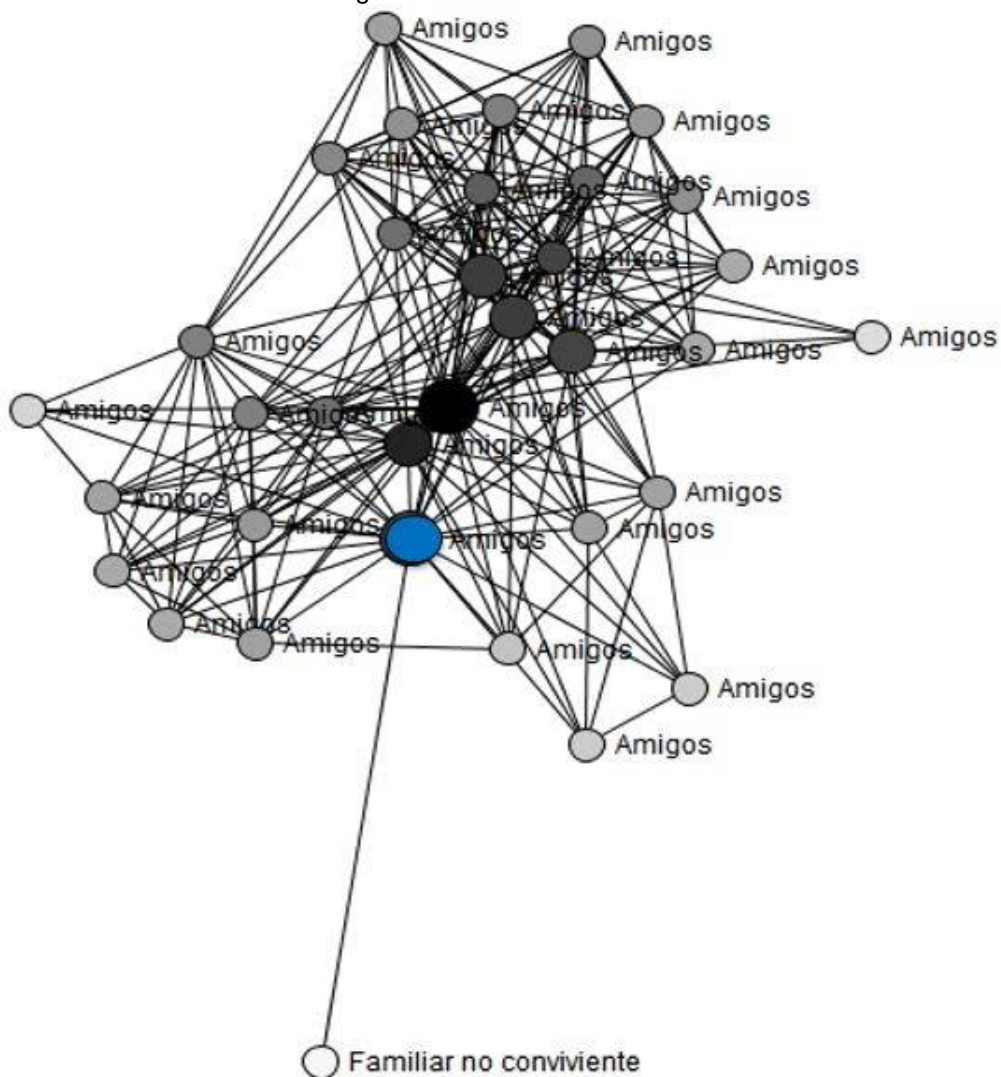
Amigos
Amigos
Amigos
Amigos
Amigos
Amigos
Amigos
Amigos
Amigos
Amigos
Amigos
Amigos
Amigos
Amigos
Amigos
Amigos
Amigos
Amigos
Amigos
Amigos
Amigos
Amigos
Amigos
Amigos
Amigos
Amigos
Amigos
Amigos
Amigos
Amigos
Amigos
Familiar no conviviente